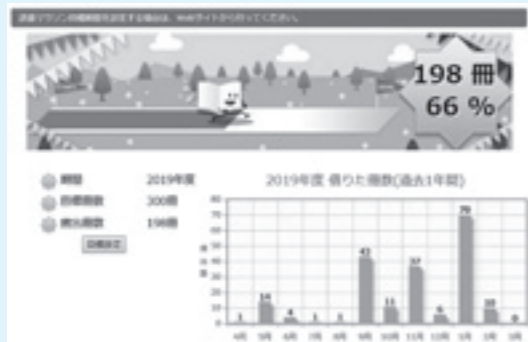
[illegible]

198 冊
66 %

期間　2019年度
目標冊数　300冊
借出冊数　198冊

目標設定

2019年度 借りた冊数(過去1年間)

80
70
60
50
40
30
20
10
0

1
14
4
1
1
42
11
37
6
70
10
1

4月 5月 6月 7月 8月 9月 10月 11月 12月 1月 2月 3月